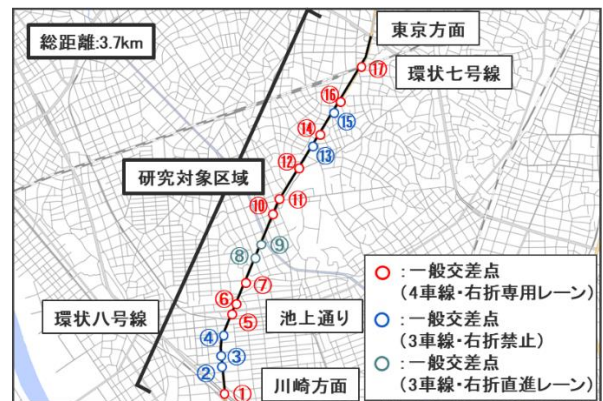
総距離:3.7km

東京方面

⑰

環状七号線

⑯

⑭

⑮

⑬

研究対象区域

⑫

⑩

⑪

⑧

⑨

⑦

⑥

⑤

池上通り

環状八号線

④

③

②

①

川崎方面

○ :一般交差点
(4車線・右折専用レーン)

○ :一般交差点
(3車線・右折禁止)

○ :一般交差点
(3車線・右折直進レーン)